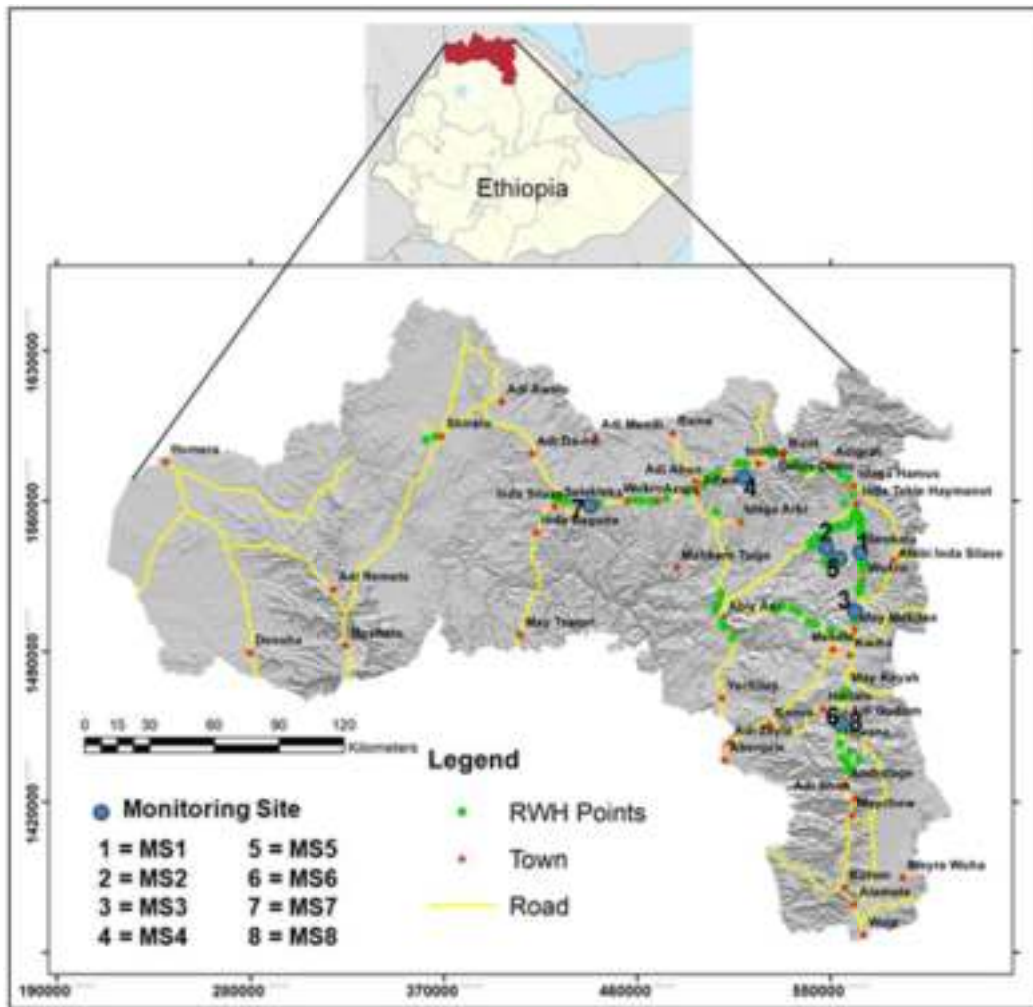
Ethiopia

1630000
1560000
1490000
1420000

190000 280000 370000 460000 550000

Humera
Adi Awalo
Shiraro
Adi Daero
Adi Menti
Rama
Zalambessa
Adigrat
Idaga Hamus
Inda Silase
Selekleka
Wekro
Axum
Adi Abun
Adwa
Inda Tekle Haymanot
Inda Baguna
Idaga Arbi
Senkata
Atsbi Inda Silase
Mekhoni Tselo
Wukro
Adi Remets
Abiy Adi
May Mekden
Dansha
Maykadra
May Tsebri
Mekelle
Kwiha
May Keyah
Yechilay
Hiwane
Samre
Adi Gudom
Adi Shehu
Abergele
Mehoni
Adi Shoh
Maychew
Korem
Alamata
Waja
Mayya Waha

0 15 30 60 90 120
Kilometers

Legend
Monitoring Site
1 = MS1
2 = MS2
3 = MS3
4 = MS4
5 = MS5
6 = MS6
7 = MS7
8 = MS8
RWH Points
Town
Road

1 2 3 4 5 6 7 8